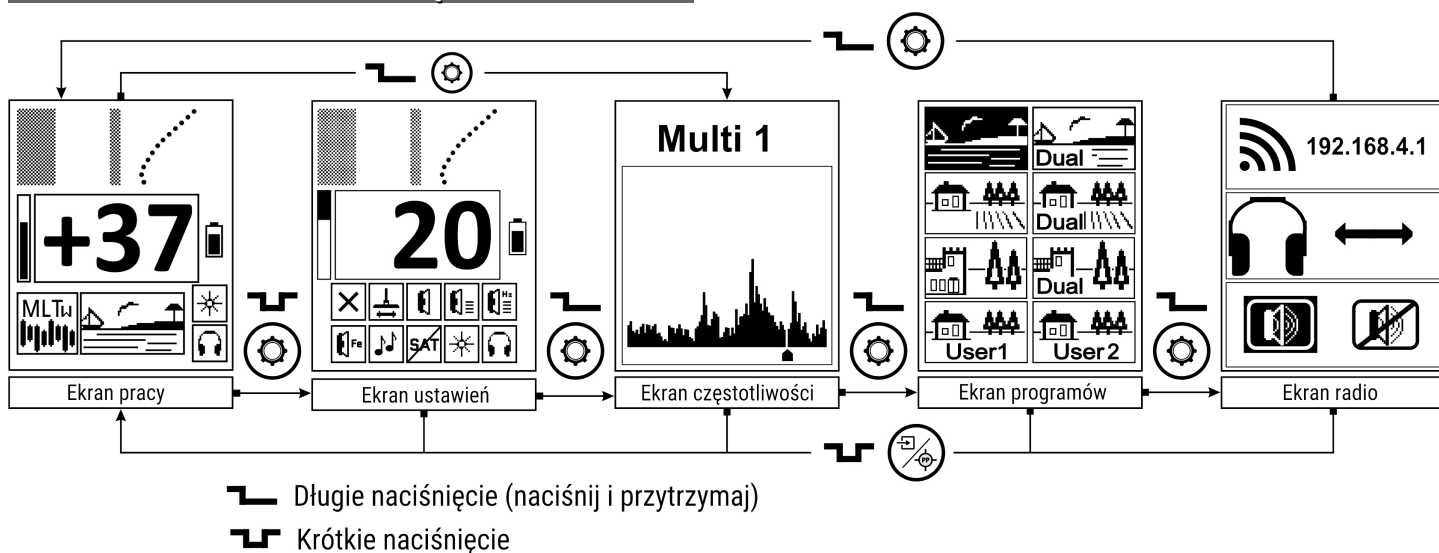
+37

MLT

20

SAT

Multi 1

Dual

Dual

Dual

User1

User2

192.168.4.1

Ekran pracy

Ekran ustawień

Ekran częstotliwości

Ekran programów

Ekran radio

Długie naciśnięcie (naciśnij i przytrzymaj)

Krótkie naciśnięcie